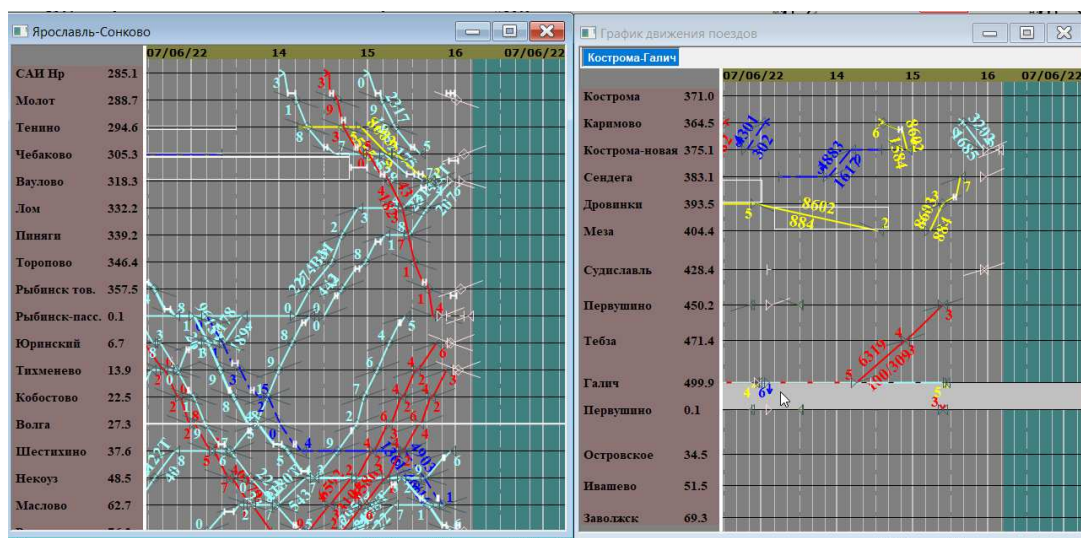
Ярославль-Сонково

07/06/22 14 15 16 07/06/22

| | |
|---|---|
| САИ Нр | 285.1 |
| Молот | 288.7 |
| Тенино | 294.6 |
| Чебаково | 305.3 |
| Ваулово | 318.3 |
| Лом | 332.2 |
| Пиняги | 339.2 |
| Торопово | 346.4 |
| Рыбинск тов. | 357.5 |
| Рыбинск-пасс. | 0.1 |
| Юринский | 6.7 |
| Тихменево | 13.9 |
| Кобостово | 22.5 |
| Волга | 27.3 |
| Шестихино | 37.6 |
| Некоуз | 48.5 |
| Маслово | 62.7 |

График движения поездов

Кострома-Галич

07/06/22 14 15 16 07/06/22

| | |
|---|---|
| Кострома | 371.0 |
| Каримово | 364.5 |
| Кострома-новая | 375.1 |
| Сендега | 383.1 |
| Дровинки | 393.5 |
| Меза | 404.4 |
| Судиславль | 428.4 |
| Первушино | 450.2 |
| Тебза | 471.4 |
| Галич | 499.9 |
| Первушино | 0.1 |
| Островское | 34.5 |
| Ивашево | 51.5 |
| Заволжск | 69.3 |

4301 302 4883 1612 8602 1584 8602 884 3203 2085 8603 884 6319 100/3094